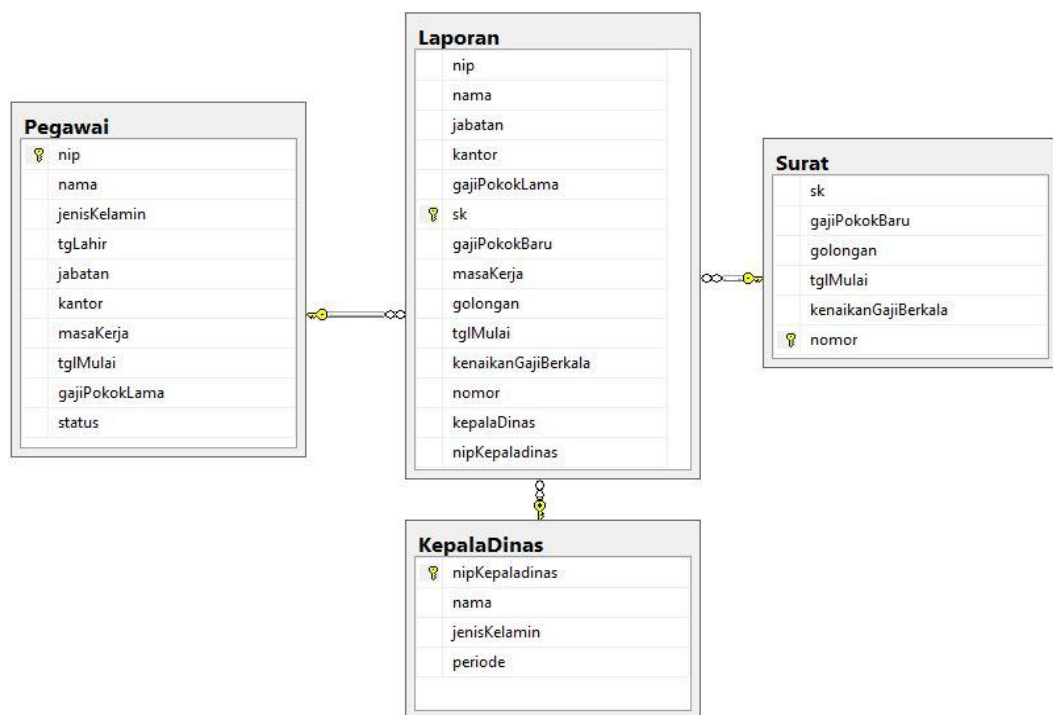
Pegawai
nip
nama
jenisKelamin
tgLahir
jabatan
kantor
masaKerja
tglMulai
gajiPokokLama
status

Laporan
nip
nama
jabatan
kantor
gajiPokokLama
sk
gajiPokokBaru
masaKerja
golongan
tglMulai
kenaikanGajiBerkala
nomor
kepalaDinas
nipKepaladinas

Surat
sk
gajiPokokBaru
golongan
tglMulai
kenaikanGajiBerkala
nomor

KepalaDinas
nipKepaladinas
nama
jenisKelamin
periode